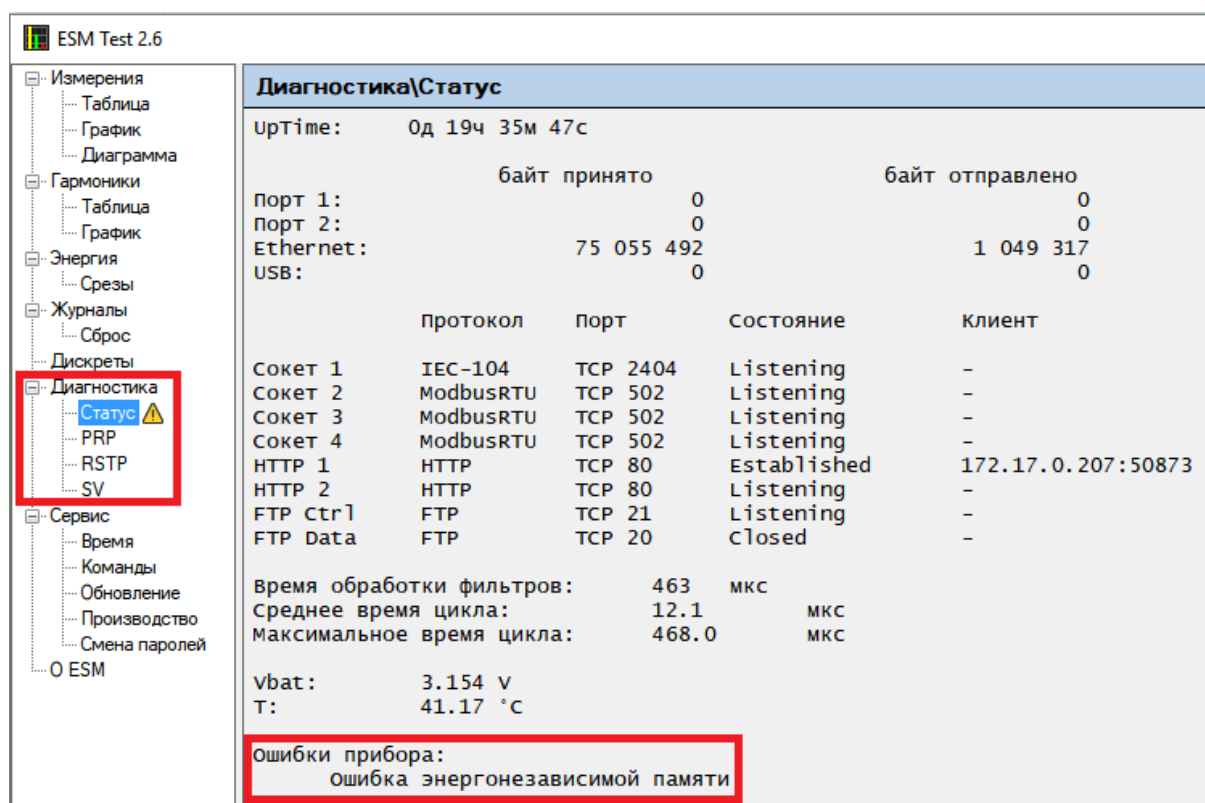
ESM Test 2.6

Измерения
Таблица
График
Диаграмма
Гармоники
Таблица
График
Энергия
Срезы
Журналы
Сброс
Дискреты
Диагностика
Статус
PRP
RSTP
SV
Сервис
Время
Команды
Обновление
Производство
Смена паролей
O ESM

Диагностика\Статус

UpTime: 0д 19ч 35м 47с

| | байт принято | байт отправлено |
|---|---|---|
| Порт 1: | 0 | 0 |
| Порт 2: | 0 | 0 |
| Ethernet: | 75 055 492 | 1 049 317 |
| USB: | 0 | 0 |

| | Протокол | Порт | Состояние | Клиент |
|---|---|---|---|---|
| Сокет 1 | IEC-104 | TCP 2404 | Listening | - |
| Сокет 2 | ModbusRTU | TCP 502 | Listening | - |
| Сокет 3 | ModbusRTU | TCP 502 | Listening | - |
| Сокет 4 | ModbusRTU | TCP 502 | Listening | - |
| HTTP 1 | HTTP | TCP 80 | Established | 172.17.0.207:50873 |
| HTTP 2 | HTTP | TCP 80 | Listening | - |
| FTP Ctrl | FTP | TCP 21 | Listening | - |
| FTP Data | FTP | TCP 20 | Closed | - |

Время обработки фильтров: 463 мкс
Среднее время цикла: 12.1 мкс
Максимальное время цикла: 468.0 мкс

Vbat: 3.154 V
T: 41.17 °C

Ошибки прибора:
Ошибка энергонезависимой памяти